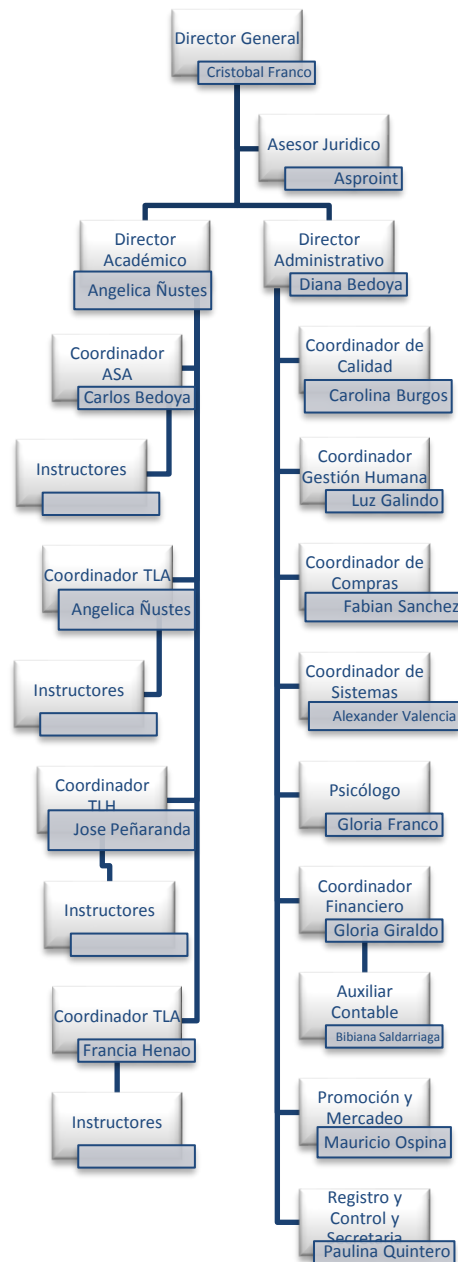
Director General
Cristobal Franco

Asesor Juridico
Asproint

Director Académico
Angelica Ñustes

Coordinador ASA
Carlos Bedoya

Instructores

Coordinador TLA
Angelica Ñustes

Instructores

Coordinador TLH
Jose Peñaranda

Instructores

Coordinador TLA
Francia Henao

Instructores

Director Administrativo
Diana Bedoya

Coordinador de Calidad
Carolina Burgos

Coordinador Gestión Humana
Luz Galindo

Coordinador de Compras
Fabian Sanchez

Coordinador de Sistemas
Alexander Valencia

Psicólogo
Gloria Franco

Coordinador Financiero
Gloria Giraldo

Auxiliar Contable
Bibiana Saldarriaga

Promoción y Mercadeo
Mauricio Ospina

Registro y Control y Secretaria
Paulina Quintero